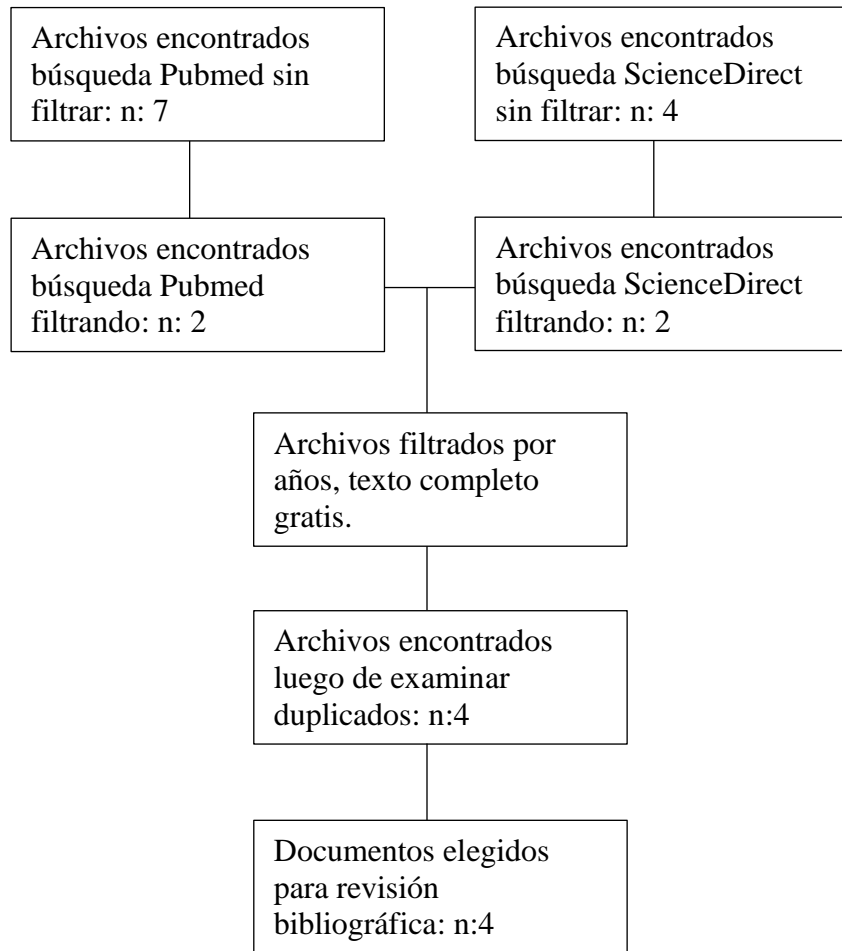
Archivos encontrados búsqueda Pubmed sin filtrar: n: 7

Archivos encontrados búsqueda ScienceDirect sin filtrar: n: 4

Archivos encontrados búsqueda Pubmed filtrando: n: 2

Archivos encontrados búsqueda ScienceDirect filtrando: n: 2

Archivos filtrados por años, texto completo gratis.

Archivos encontrados luego de examinar duplicados: n:4

Documentos elegidos para revisión bibliográfica: n:4